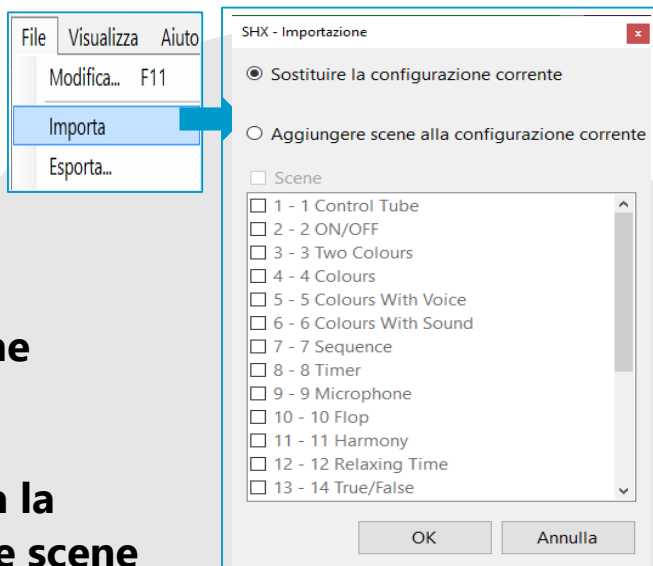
File Visualizza Aiuto
Modifica... F11
Importa
Esporta...

ne

a la
e scene

SHX - Importazione

Sostituire la configurazione corrente

Aggiungere scene alla configurazione corrente

Scene
1 - 1 Control Tube
2 - 2 ON/OFF
3 - 3 Two Colours
4 - 4 Colours
5 - 5 Colours With Voice
6 - 6 Colours With Sound
7 - 7 Sequence
8 - 8 Timer
9 - 9 Microphone
10 - 10 Flop
11 - 11 Harmony
12 - 12 Relaxing Time
13 - 14 True/False

OK
Annulla